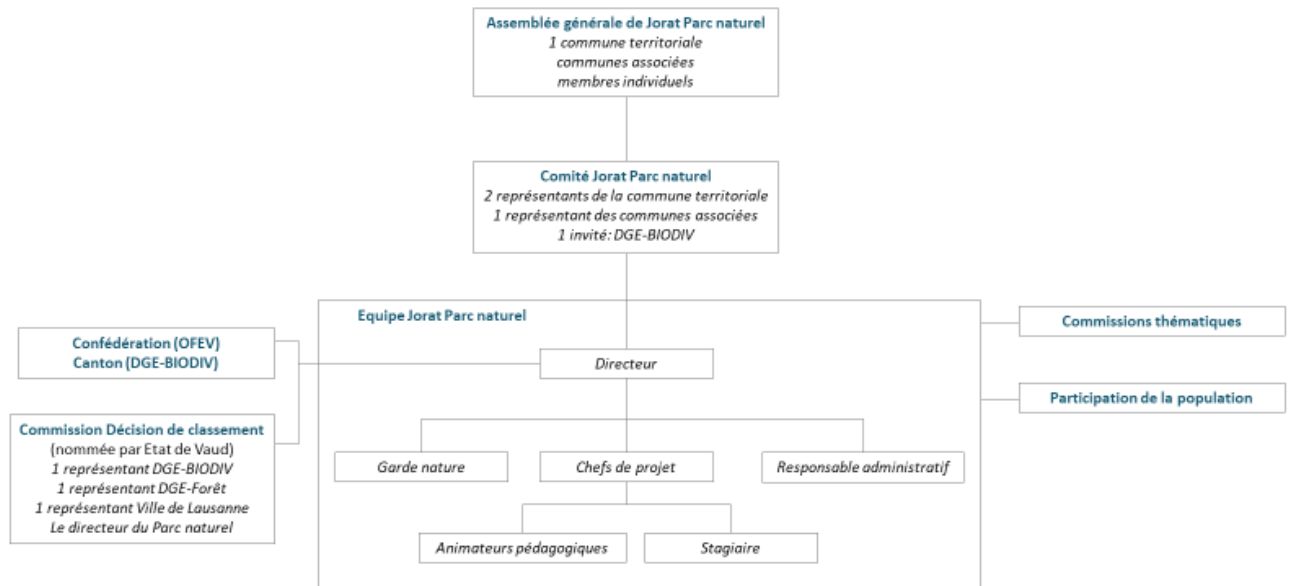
Assemblée générale de Jorat Parc naturel
1 commune territoriale
communes associées
membres individuels

Comité Jorat Parc naturel
2 représentants de la commune territoriale
1 représentant des communes associées
1 invité: DGE-BIODIV

Equipe Jorat Parc naturel

Commissions thématiques

Confédération (OFEV)
Canton (DGE-BIODIV)

Directeur

Participation de la population

Commission Décision de classement
(nommée par Etat de Vaud)
1 représentant DGE-BIODIV
1 représentant DGE-Forêt
1 représentant Ville de Lausanne
Le directeur du Parc naturel

Garde nature

Chefs de projet

Responsable administratif

Animateurs pédagogiques

Stagiaire